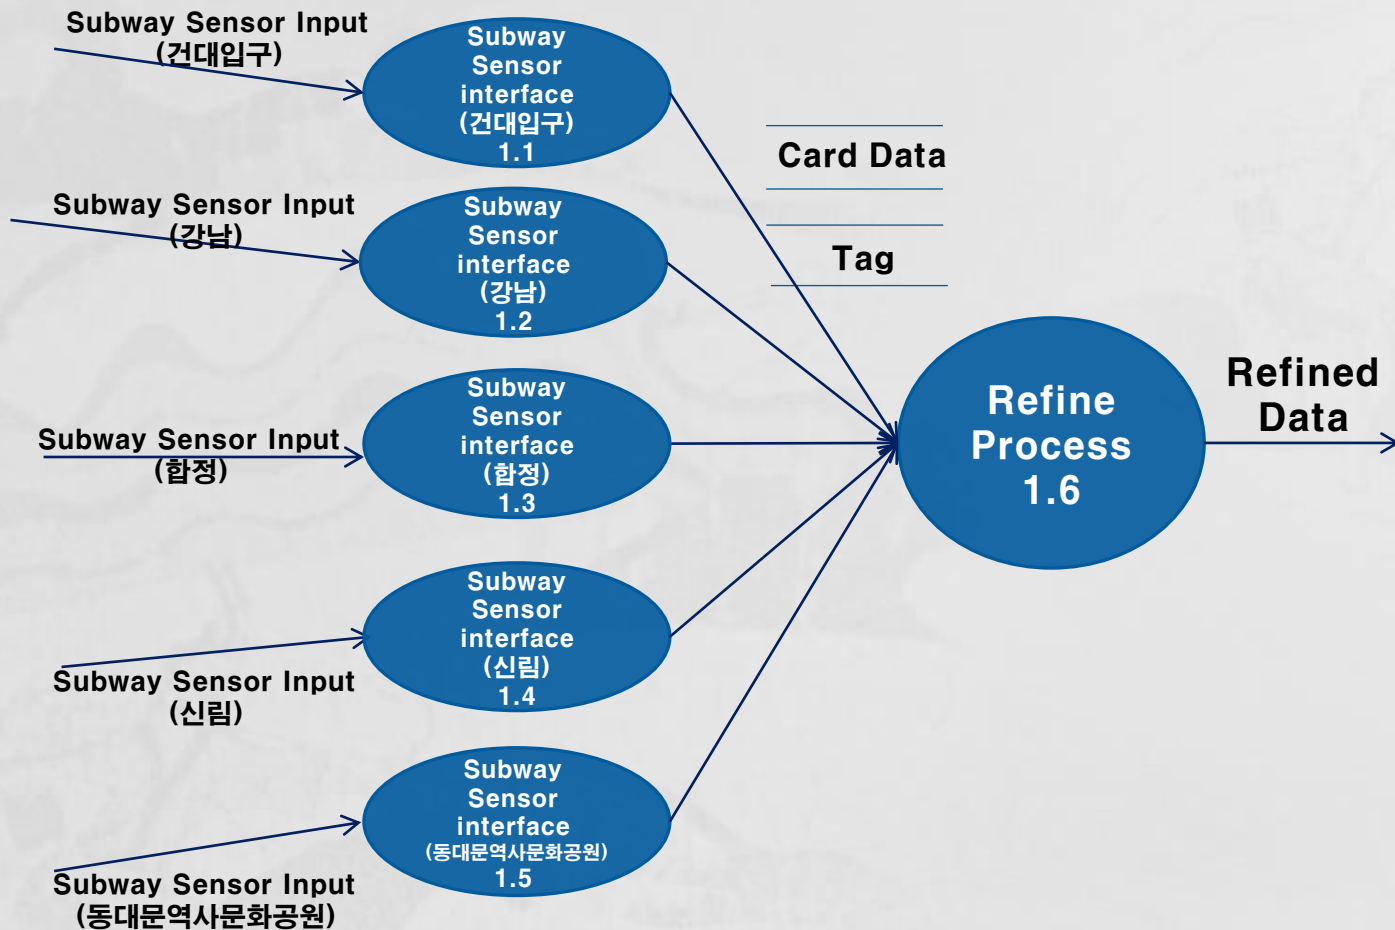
Subway Sensor Input
(건대입구)

Subway Sensor interface (건대입구) 1.1

Subway Sensor Input
(강남)

Subway Sensor interface (강남) 1.2

Subway Sensor Input
(합정)

Subway Sensor interface (합정) 1.3

Subway Sensor interface (신림) 1.4

Subway Sensor Input
(신림)

Subway Sensor interface (동대문역사문화공원) 1.5

Subway Sensor Input
(동대문역사문화공원)

Card Data

Tag

Refine Process 1.6

Refined Data